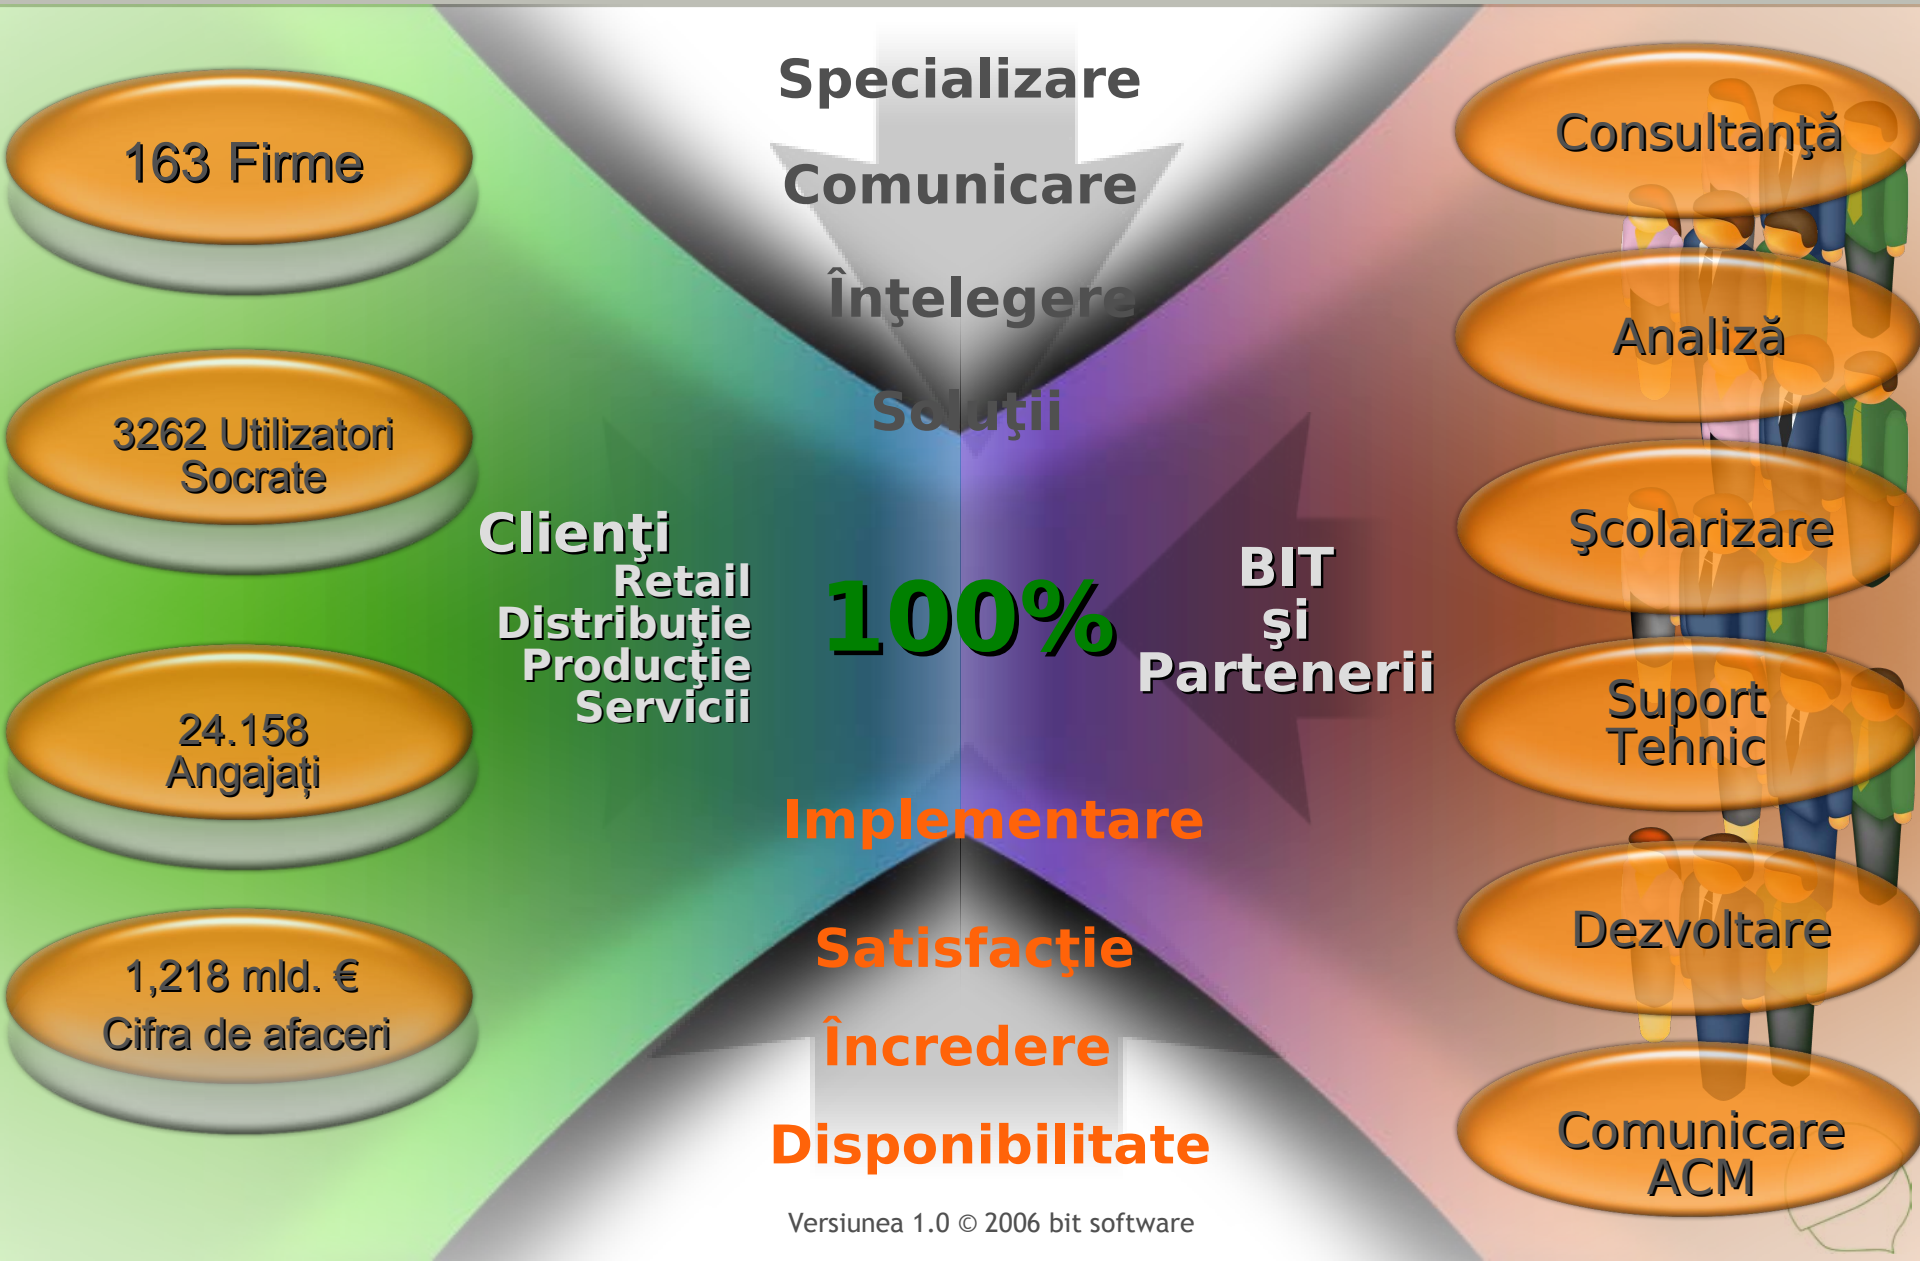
163 Firme

3262 Utilizatori Socrate

24.158 Angajaţi

1,218 mld. €
Cifra de afaceri

Specializare

Comunicare

Înţelegere

Soluţii

Clienţi
Retail
Distribuţie
Producţie
Servicii

100%

BIT
şi
Parteneri

Implementare

Satisfacţie

Încredere

Disponibilitate

Consultanţă

Analiză

Şcolarizare

Suport Tehnic

Dezvoltare

Comunicare ACM

Versiunea 1.0 © 2006 bit software